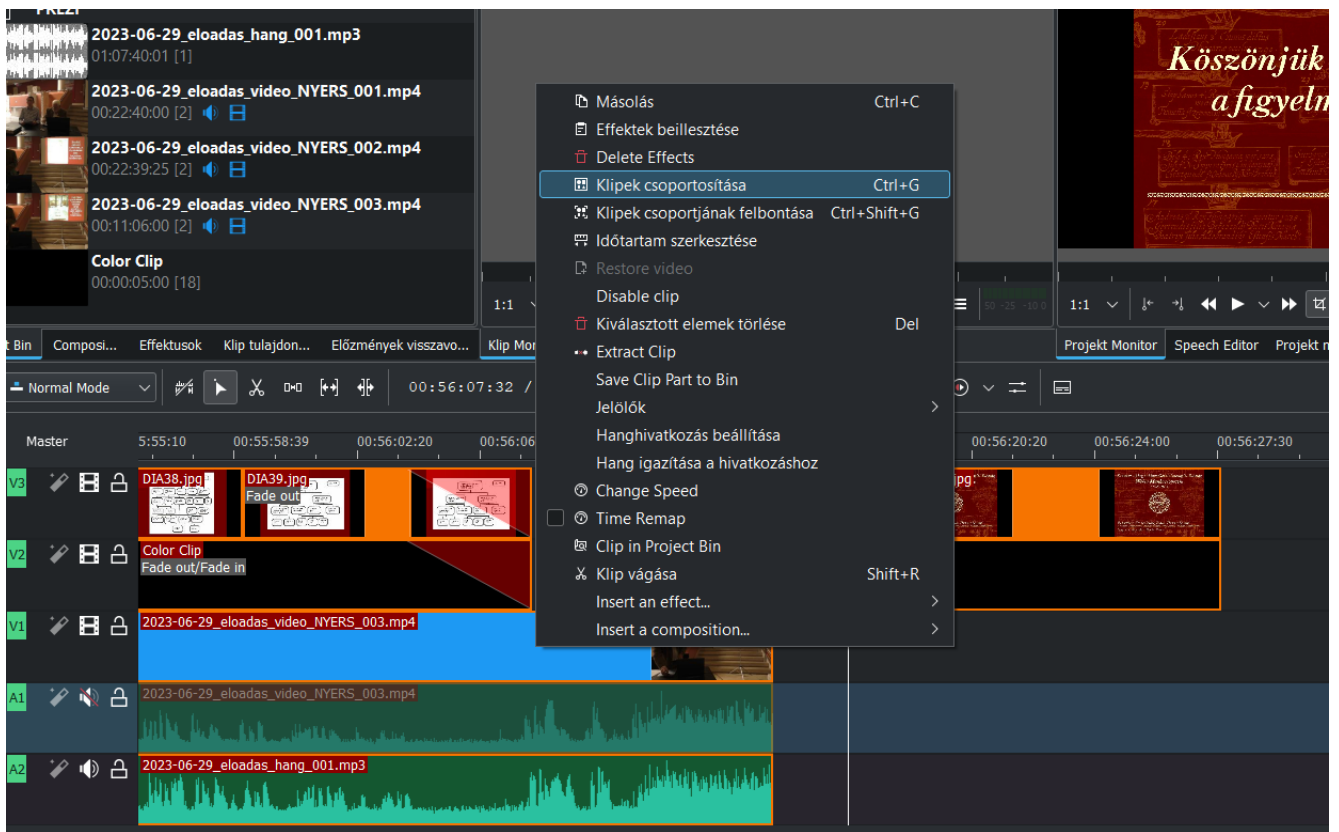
PREZI

2023-06-29_eloadas_hang_001.mp3
01:07:40:01 [1]

2023-06-29_eloadas_video_NYERS_001.mp4
00:22:40:00 [2]

2023-06-29_eloadas_video_NYERS_002.mp4
00:22:39:25 [2]

2023-06-29_eloadas_video_NYERS_003.mp4
00:11:06:00 [2]

Color Clip
00:00:05:00 [18]

Köszönjük
a figyelm

1:1

1:1

t Bin | Composi... | Effektusok | Klip tulajdon... | Előzmények visszavo... | Klip Mon

Projekt Monitor | Speech Editor | Projekt m

Normal Mode

00:56:07:32 /

Master

5:55:10 | 00:55:58:39 | 00:56:02:20 | 00:56:06 | 00:56:20:20 | 00:56:24:00 | 00:56:27:30

V3 DIA38.jpg DIA39.jpg Fade out .jpg

V2 Color Clip Fade out/Fade in

V1 2023-06-29_eloadas_video_NYERS_003.mp4

A1 2023-06-29_eloadas_video_NYERS_003.mp4

A2 2023-06-29_eloadas_hang_001.mp3

Másolás Ctrl+C
Effektek beillesztése
Delete Effects
Klipek csoportosítása Ctrl+G
Klipek csoportjának felbontása Ctrl+Shift+G
Időtartam szerkesztése
Restore video
Disable clip
Kiválasztott elemek törlése Del
Extract Clip
Save Clip Part to Bin
Jelölők
Hanghivatkozás beállítása
Hang igazítása a hivatkozáshoz
Change Speed
Time Remap
Clip in Project Bin
Klip vágása Shift+R
Insert an effect...
Insert a composition...